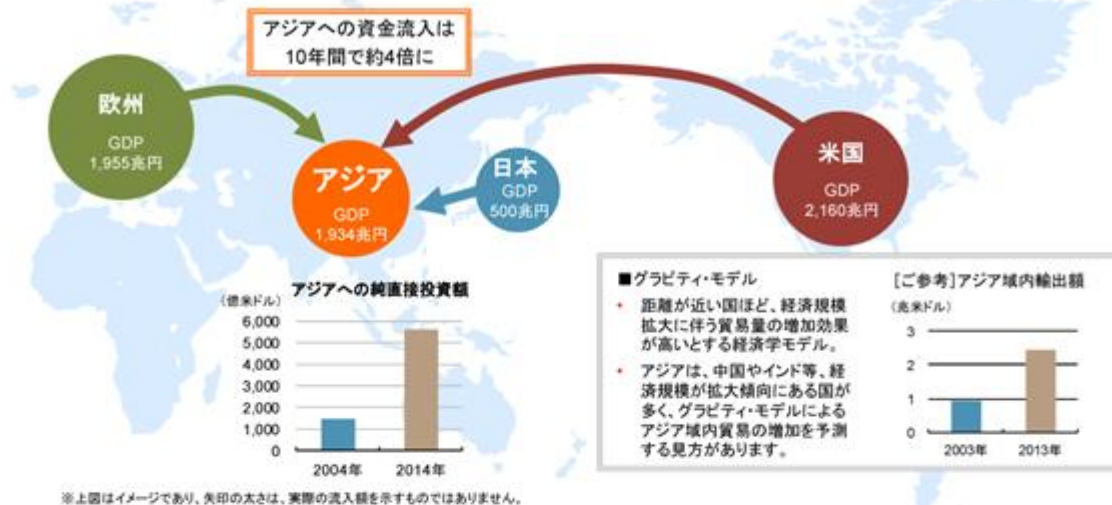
アジアへの資金流入は
10年間で約4倍に

欧州
GDP
1,955兆円

アジア
GDP
1,934兆円

日本
GDP
500兆円

米国
GDP
2,160兆円

アジアへの純直接投資額
(億米ドル)
6,000
5,000
4,000
3,000
2,000
1,000
0
2004年
2014年

■グラビティ・モデル
• 距離が近い国ほど、経済規模拡大に伴う貿易量の増加効果が高いとする経済学モデル。
• アジアは、中国やインド等、経済規模が拡大傾向にある国が多く、グラビティ・モデルによるアジア域内貿易の増加を予測する見方があります。

[ご参考]アジア域内輸出額
(兆米ドル)
3
2
1
0
2003年
2013年

※上図はイメージであり、矢印の太さは、実際の流入額を示すものではありません。